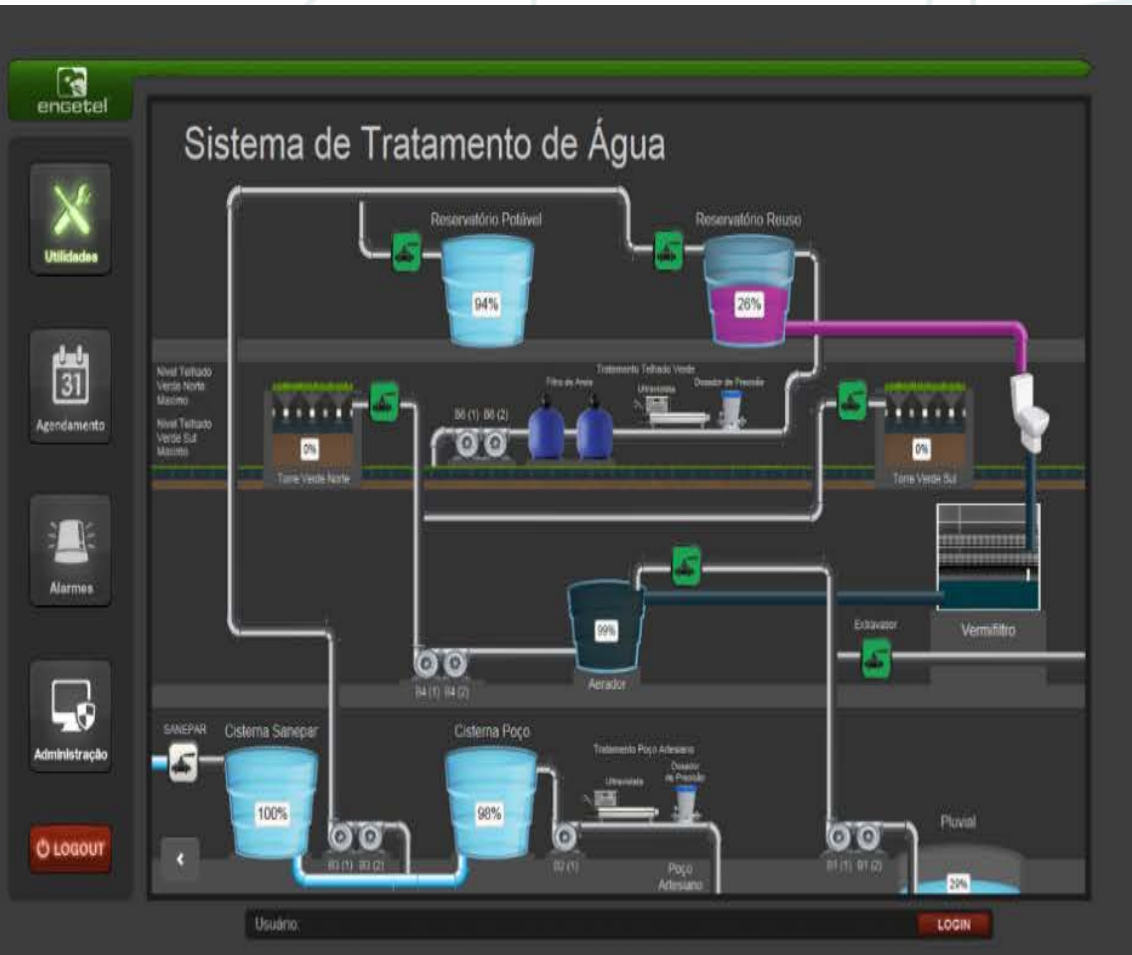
encetel

Utilidades

31

Agendamento

Alarmes

Administração

LOGOUT

Sistema de Tratamento de Água

Reservatório Potável

94%

Reservatório Reuso

26%

Nivel Telhado Verde Norte Maximo

Nivel Telhado Verde Sul Maximo

Tratamento Telhado Verde

Filtro de Areia

Ultravioleta

Dosador de Precisão

B6 (1) B6 (2)

0%

Torre Verde Norte

0%

Torre Verde Sul

99%

Aerador

B4 (1) B4 (2)

Extravasor

Vermifiltro

SANEPAR

Cisterna Sanepar

100%

B3 (1) B3 (2)

Cisterna Poço

98%

Tratamento Poço Artesiano

Ultravioleta

Dosador de Precisão

B2 (1)

Poço Artesiano

B1 (1) B1 (2)

Pluvial

29%

Usuário:

LOGIN